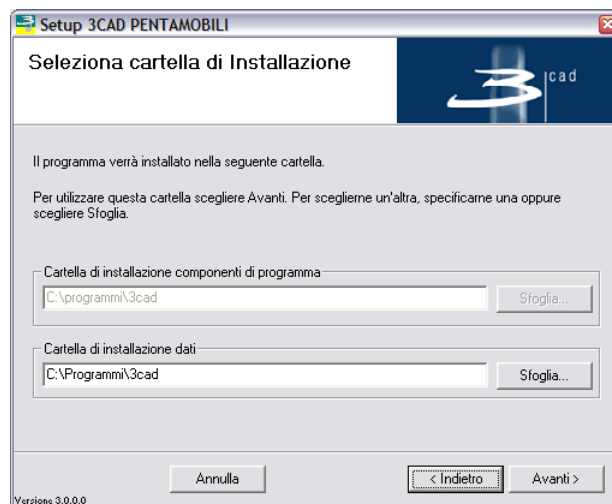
Setup 3CAD PENTAMOBILI

Seleziona cartella di Installazione

3 cad

Il programma verrà installato nella seguente cartella.

Per utilizzare questa cartella scegliere Avanti. Per sceglierne un'altra, specificarne una oppure scegliere Sfoglia.

Cartella di installazione componenti di programma

C:\programmi\3cad

Sfoglia...

Cartella di installazione dati

C:\Programmi\3cad

Sfoglia...

Annulla

< Indietro

Avanti >

Versione 3.0.0.0